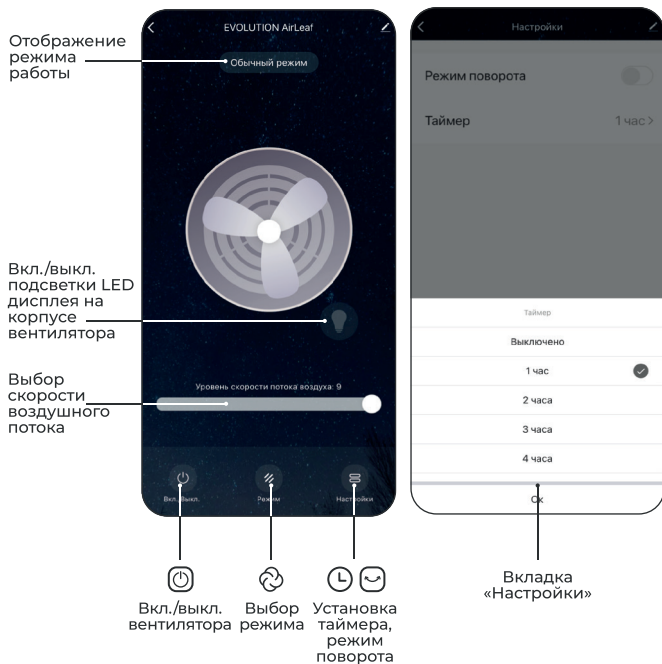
Отображение режима работы

Вкл./выкл. подсветки LED дисплея на корпусе вентилятора

Выбор скорости воздушного потока

EVOLUTION AirLeaf

Обычный режим

Уровень скорости потока воздуха: 9

Вкл./выкл.

Режим

Настройки

Настройки

Режим поворота

Таймер

1 час >

Таймер

Выключено

1 час

2 часа

3 часа

4 часа

Ок

Вкл./выкл. вентилятора

Выбор режима

Установка таймера, режим поворота

Вкладка «Настройки»